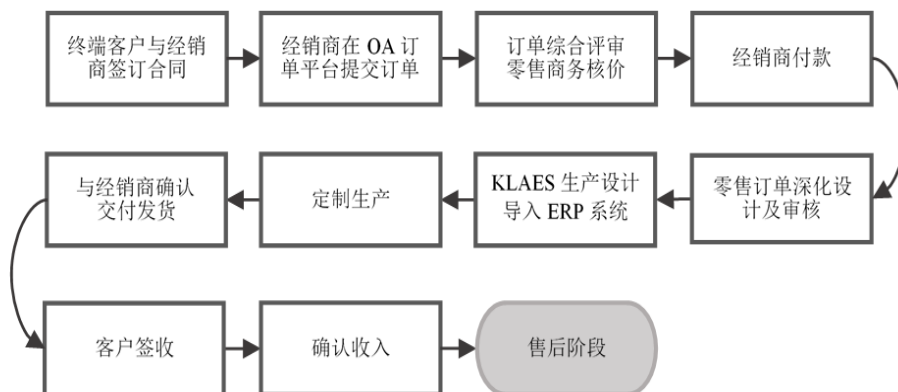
终端客户与经销商签订合同

经销商在 OA 订单平台提交订单

订单综合评审零售商务核价

经销商付款

零售订单深化设计及审核

KLAES 生产设计导入 ERP 系统

定制生产

与经销商确认交付发货

客户签收

确认收入

售后阶段